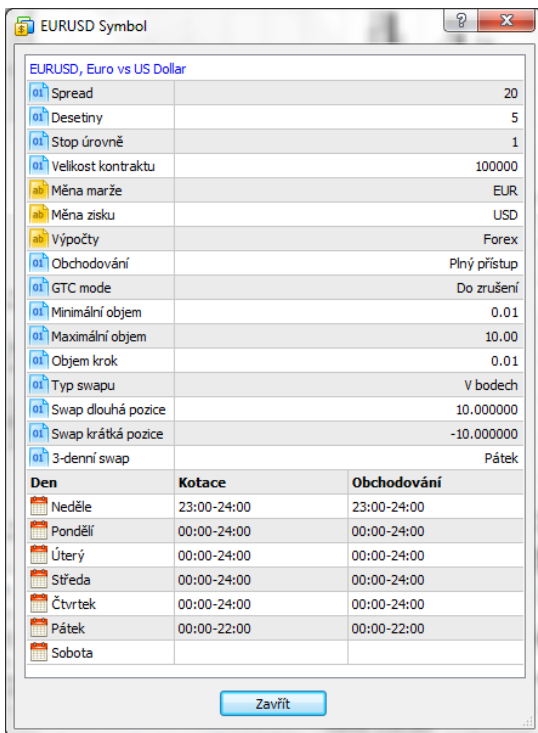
EURUSD Symbol

EURUSD, Euro vs US Dollar

| | |
|---|---|
| 01 Spread | 20 |
| 01 Desetiny | 5 |
| 01 Stop úrovně | 1 |
| 01 Velikost kontraktu | 100000 |
| ab Měna marže | EUR |
| ab Měna zisku | USD |
| ab Výpočty | Forex |
| 01 Obchodování | Plný přístup |
| 01 GTC mode | Do zrušení |
| 01 Minimální objem | 0.01 |
| 01 Maximální objem | 10.00 |
| 01 Objem krok | 0.01 |
| 01 Typ swapu | V bodech |
| 01 Swap dlouhá pozice | 10.000000 |
| 01 Swap krátká pozice | -10.000000 |
| 01 3-denní swap | Pátek |

| Den | Kotace | Obchodování |
|---|---|---|
| Neděle | 23:00-24:00 | 23:00-24:00 |
| Pondělí | 00:00-24:00 | 00:00-24:00 |
| Úterý | 00:00-24:00 | 00:00-24:00 |
| Středa | 00:00-24:00 | 00:00-24:00 |
| Čtvrtek | 00:00-24:00 | 00:00-24:00 |
| Pátek | 00:00-22:00 | 00:00-22:00 |
| Sobota | | |

Zavřít